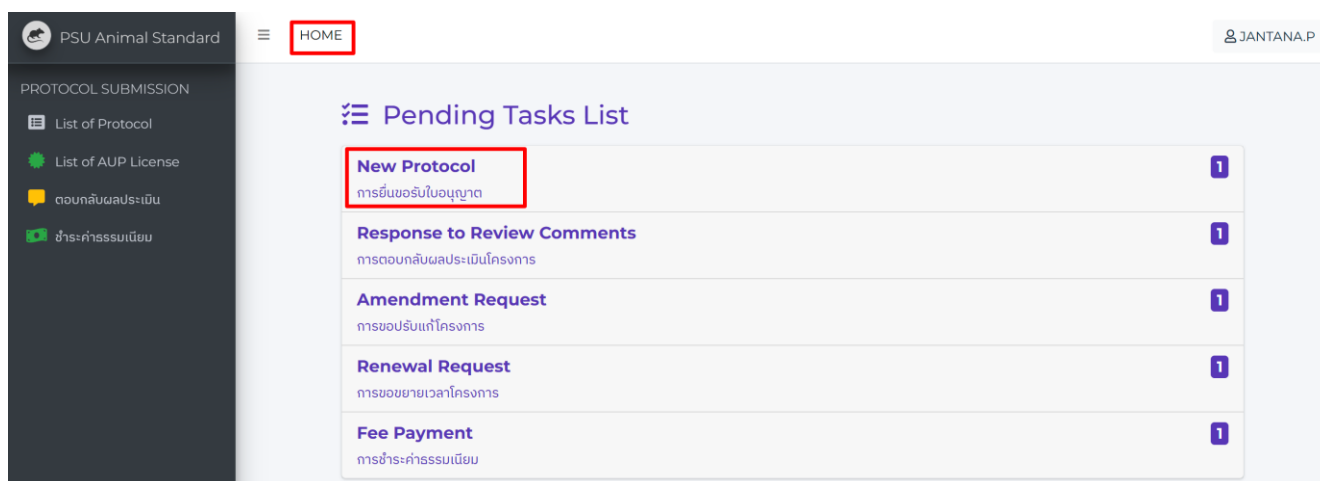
PSU Animal Standard

PROTOCOL SUBMISSION

List of Protocol

List of AUP License

ตอบกลับผลประเมิน

ชำระค่าธรรมเนียม

HOME

JANTANA.P

Pending Tasks List

New Protocol
การยื่นขอรับใบอนุญาต
1

Response to Review Comments
การตอบกลับผลประเมินโครงการ
1

Amendment Request
การขอปรับแก้โครงการ
1

Renewal Request
การขอขยายเวลาโครงการ
1

Fee Payment
การชำระค่าธรรมเนียม
1